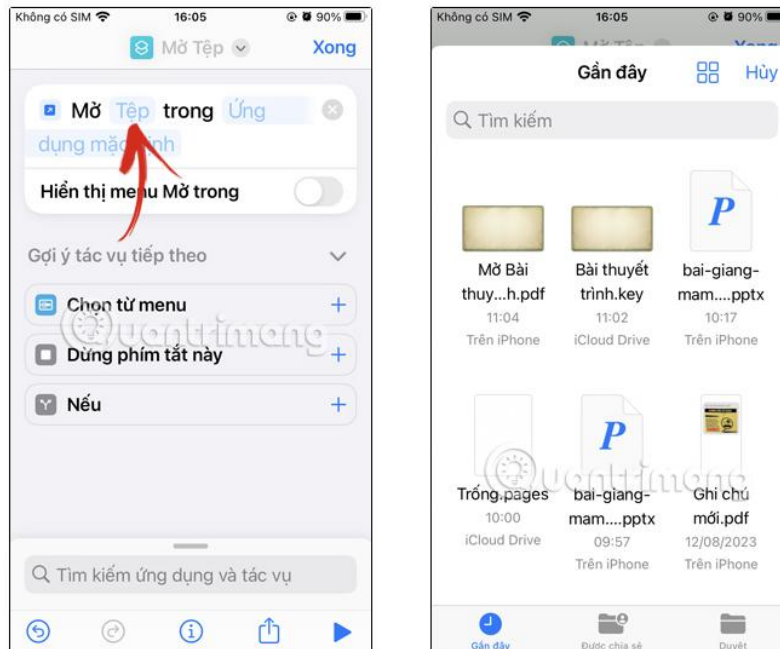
Không có SIM 16:05 90%

Mở Tệp

Xong

Mở Tệp trong Ứng dụng mặc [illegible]nh

Hiển thị menu Mở trong

Gợi ý tác vụ tiếp theo

Chọn từ menu

Dừng phím tắt này

Nếu

Tìm kiếm ứng dụng và tác vụ

Không có SIM 16:05 90%

Gần đây

Hủy

Tìm kiếm

Mở Bài thuy...h.pdf
11:04
Trên iPhone

Bài thuyết trình.key
11:02
iCloud Drive

bai-giang-mam....pptx
10:17
Trên iPhone

Trống.pages
10:00
iCloud Drive

bai-giang-mam....pptx
09:57
Trên iPhone

Ghi chú mới.pdf
12/08/2023
Trên iPhone

Gần đây

Được chia sẻ

Duyệt

quantrimang